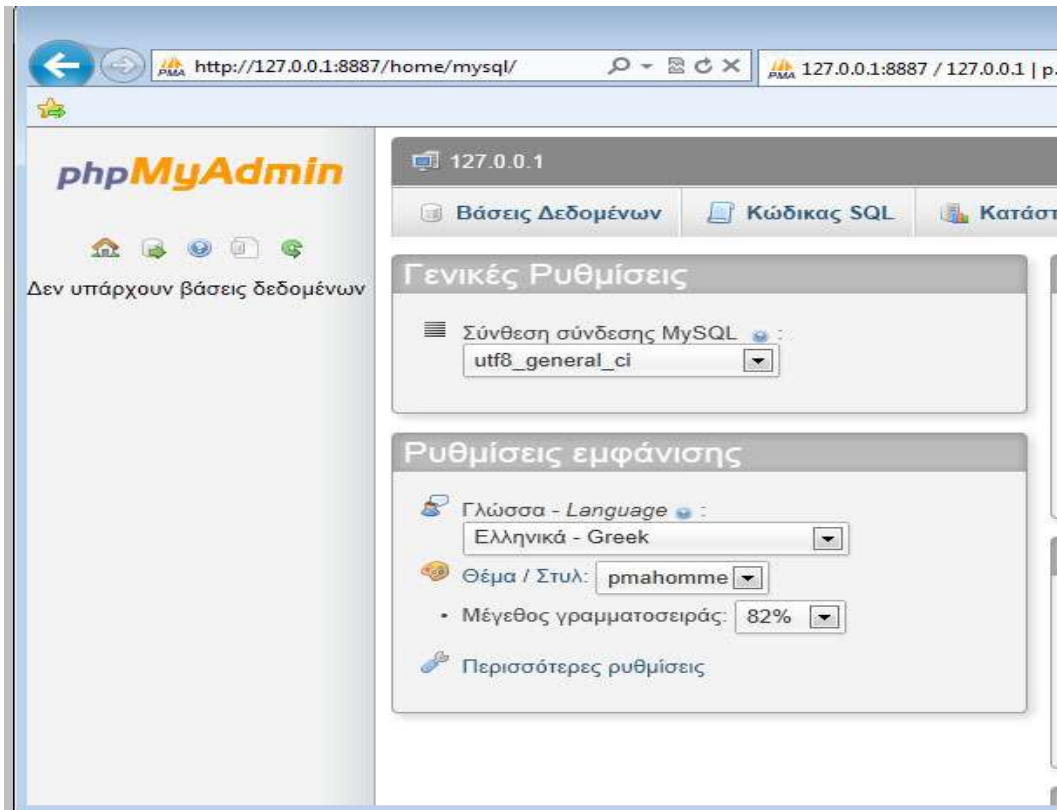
http://127.0.0.1:8887/home/mysql/

127.0.0.1:8887 / 127.0.0.1 | p

phpMyAdmin

Δεν υπάρχουν βάσεις δεδομένων

127.0.0.1

Βάσεις Δεδομένων | Κώδικας SQL | Κατάστ

Γενικές Ρυθμίσεις

Σύνθεση σύνδεσης MySQL :
utf8_general_ci

Ρυθμίσεις εμφάνισης

Γλώσσα - Language :
Ελληνικά - Greek

Θέμα / Στυλ: pmahomme

• Μέγεθος γραμματοσειράς: 82%

Περισσότερες ρυθμίσεις